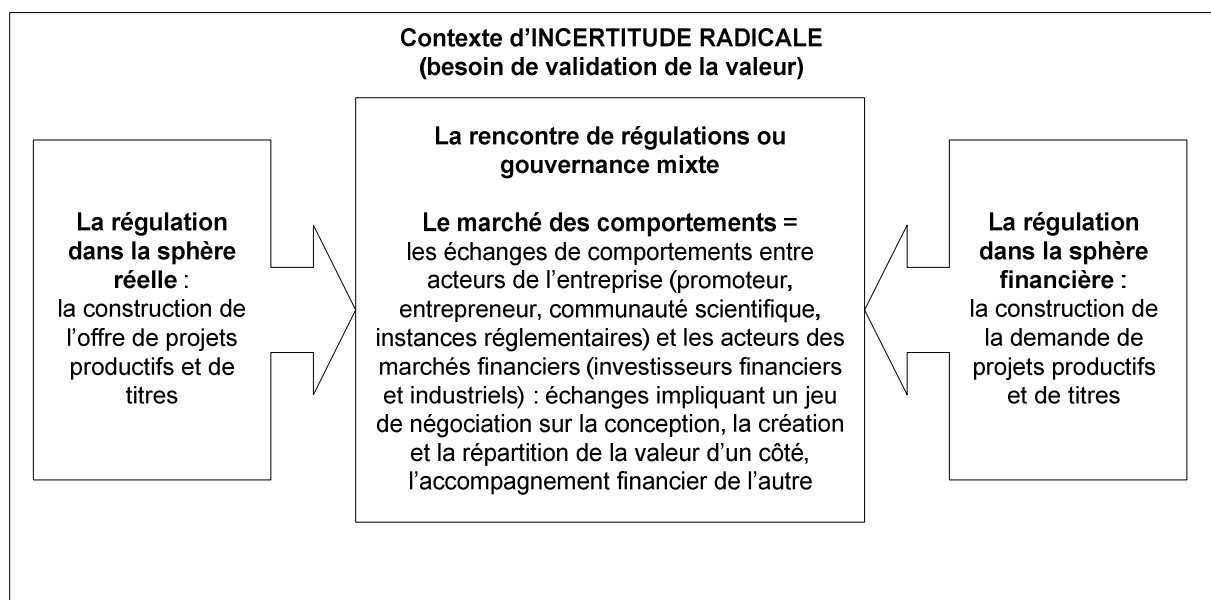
Contexte d'INCERTITUDE RADICALE
(besoin de validation de la valeur)

La régulation dans la sphère réelle : la construction de l'offre de projets productifs et de titres

La rencontre de régulations ou gouvernance mixte

Le marché des comportements = les échanges de comportements entre acteurs de l'entreprise (promoteur, entrepreneur, communauté scientifique, instances réglementaires) et les acteurs des marchés financiers (investisseurs financiers et industriels) : échanges impliquant un jeu de négociation sur la conception, la création et la répartition de la valeur d'un côté, l'accompagnement financier de l'autre

La régulation dans la sphère financière : la construction de la demande de projets productifs et de titres